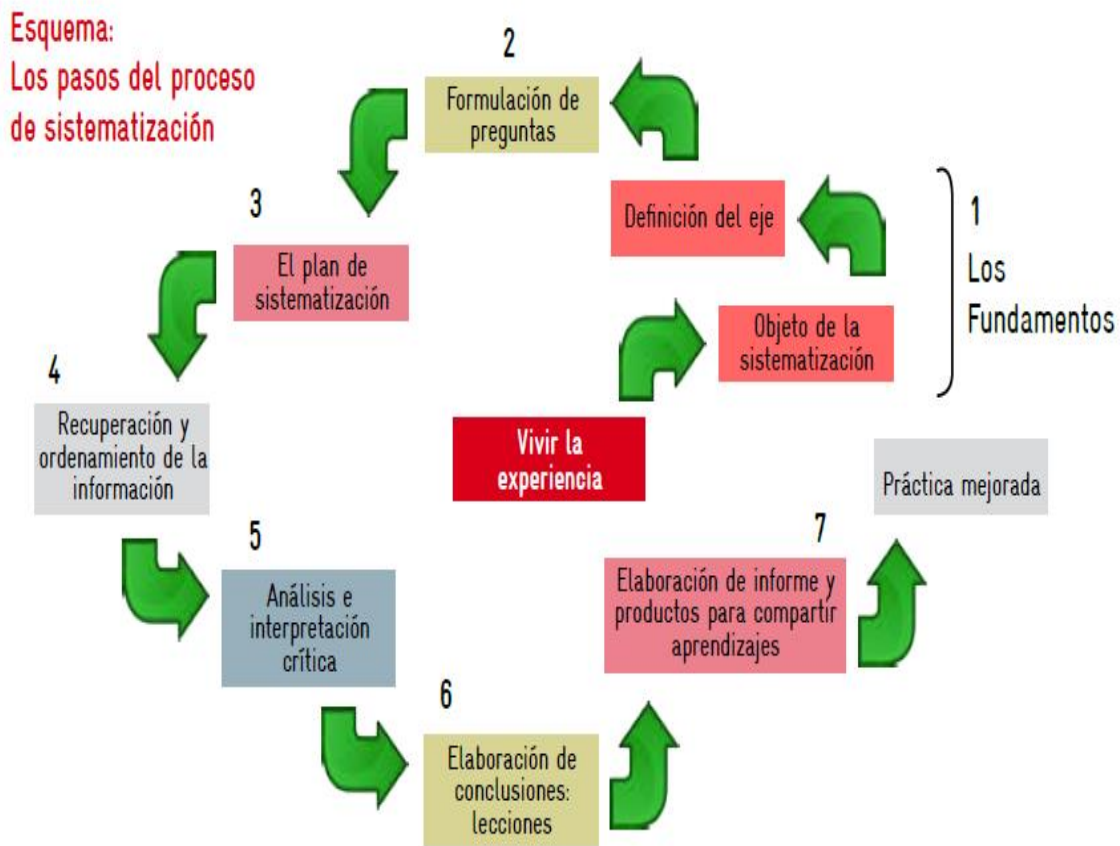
Esquema:
Los pasos del proceso de sistematización

2
Formulación de preguntas

Definición del eje

1
Los Fundamentos

Objeto de la sistematización

Vivir la experiencia

3
El plan de sistematización

4
Recuperación y ordenamiento de la información

5
Análisis e interpretación crítica

6
Elaboración de conclusiones: lecciones

7
Elaboración de informe y productos para compartir aprendizajes

Práctica mejorada